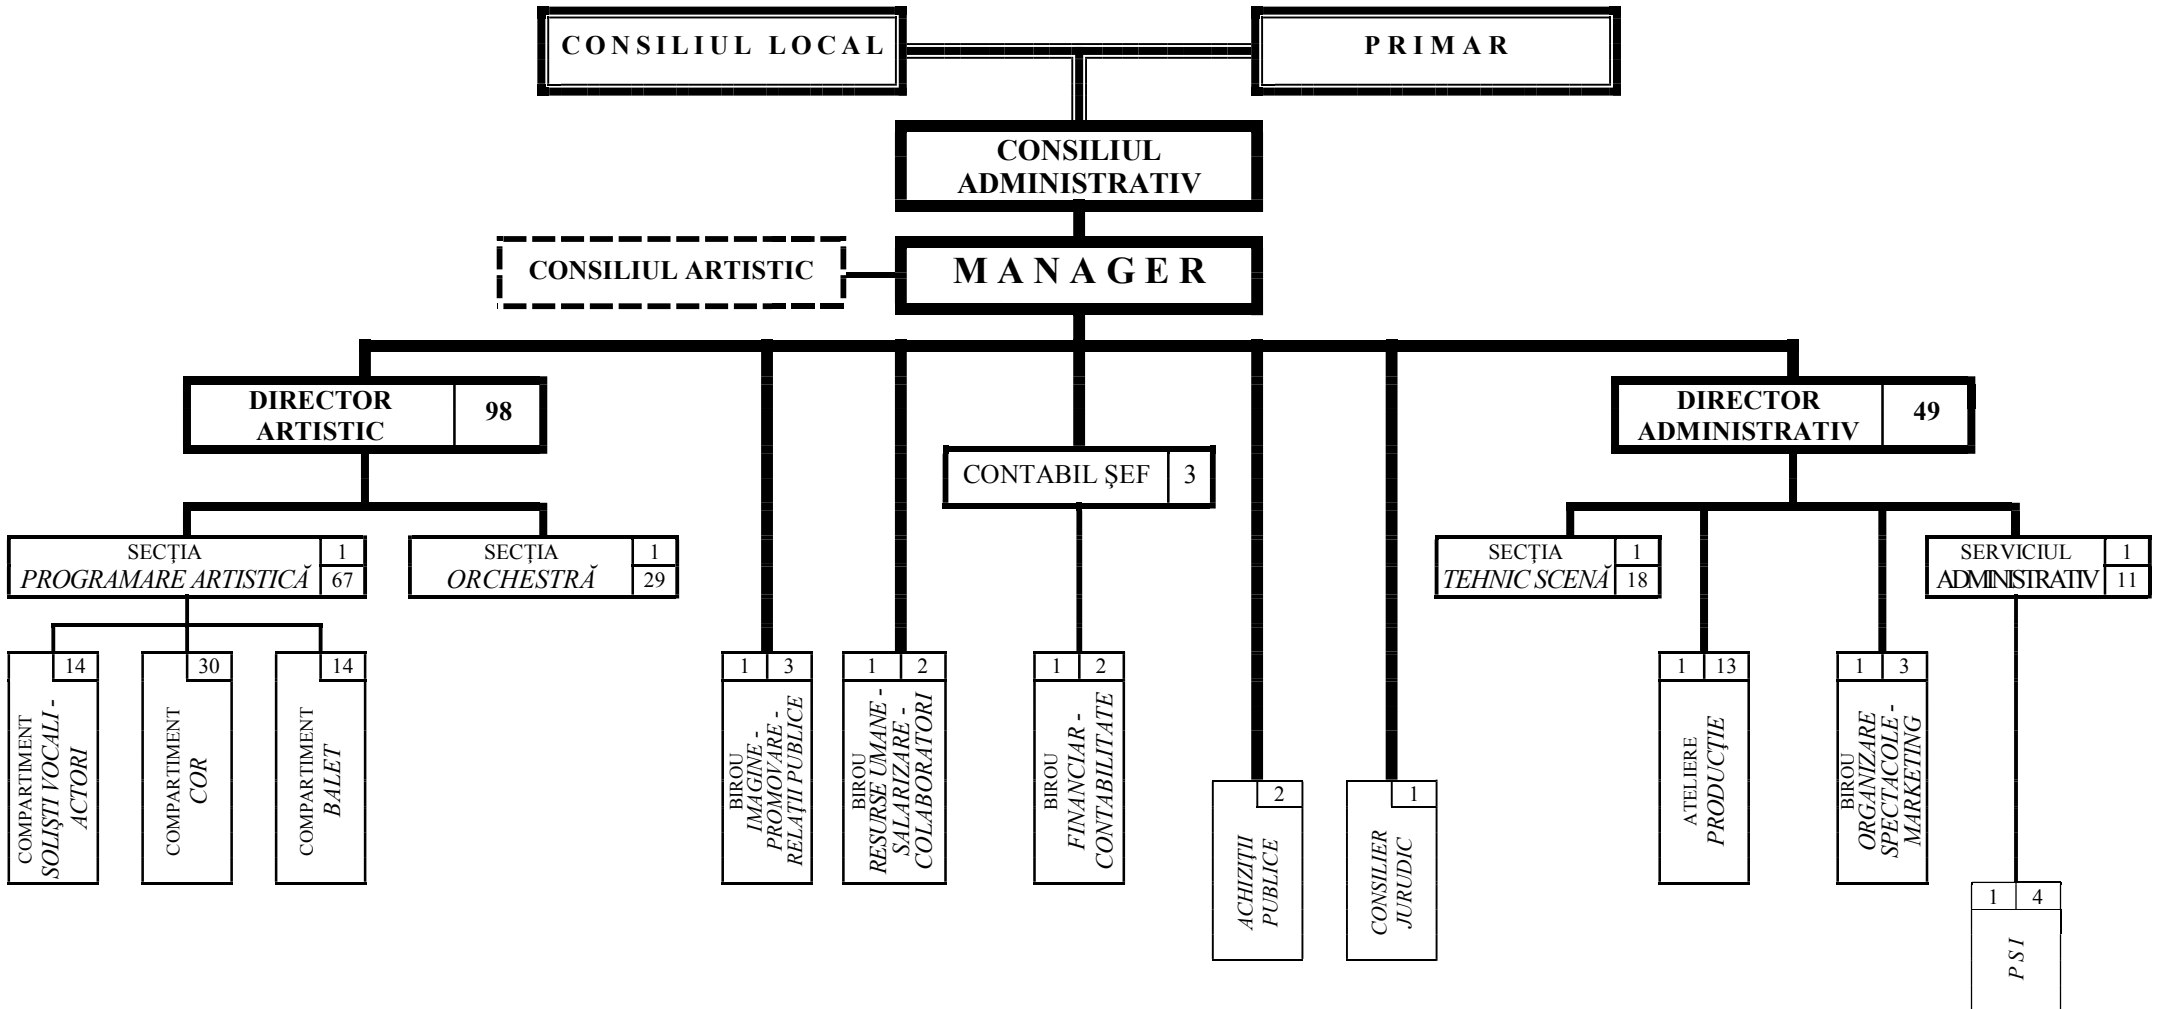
CONSILIUL LOCAL

PRIMAR

CONSILIUL ADMINISTRATIV

CONSILIUL ARTISTIC

MANAGER

DIRECTOR ARTISTIC 98

CONTABIL ȘEF 3

DIRECTOR ADMINISTRATIV 49

SECȚIA PROGRAMARE ARTISTICĂ 1 67

SECȚIA ORCHESTRĂ 1 29

SECȚIA TEHNIC SCENĂ 1 18

SERVICIUL ADMINISTRATIV 1 11

14 COMPARTIMENT SOLIȘTI VOCALI - ACTORI

30 COMPARTIMENT COR

14 COMPARTIMENT BALET

1 3 BIROU IMAGINE - PROMOVARE - RELAȚII PUBLICE

1 2 BIROU RESURSE UMANE - SALARIZARE - COLABORATORI

1 2 BIROU FINANCIAR - CONTABILITATE

2 ACHIZIȚII PUBLICE

1 CONSILIER JURUDIC

1 13 ATELIERE PRODUCȚIE

1 3 BIROU ORGANIZARE SPECTACOLE - MARKETING

1 4 P S I